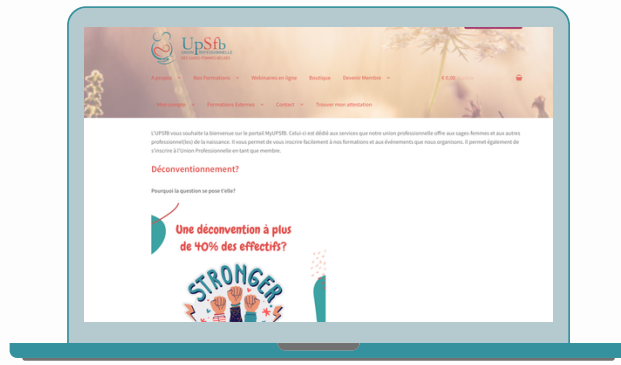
UpSfb
UNION PROFESSIONNELLE DES SAGES-FEMMES BELGES

Formation Nos Formations Webinaires en ligne Boutique Devenir Membre € 0,00

Mon compte Formations Externes Contact Trouver mon attestation

L'UPSfB vous souhaite la bienvenue sur le portail MyUPSfB. Celui-ci est dédié aux services que notre union professionnelle offre aux sages-femmes et aux autres professionnel(le)s de la naissance. Il vous permet de vous inscrire facilement à nos formations et aux événements que nous organisons. Il permet également de s'inscrire à l'Union Professionnelle en tant que membre.

Déconventionnement?

Pourquoi la question se pose t'elle?

Une déconvention à plus de 40% des effectifs?

STRONGER